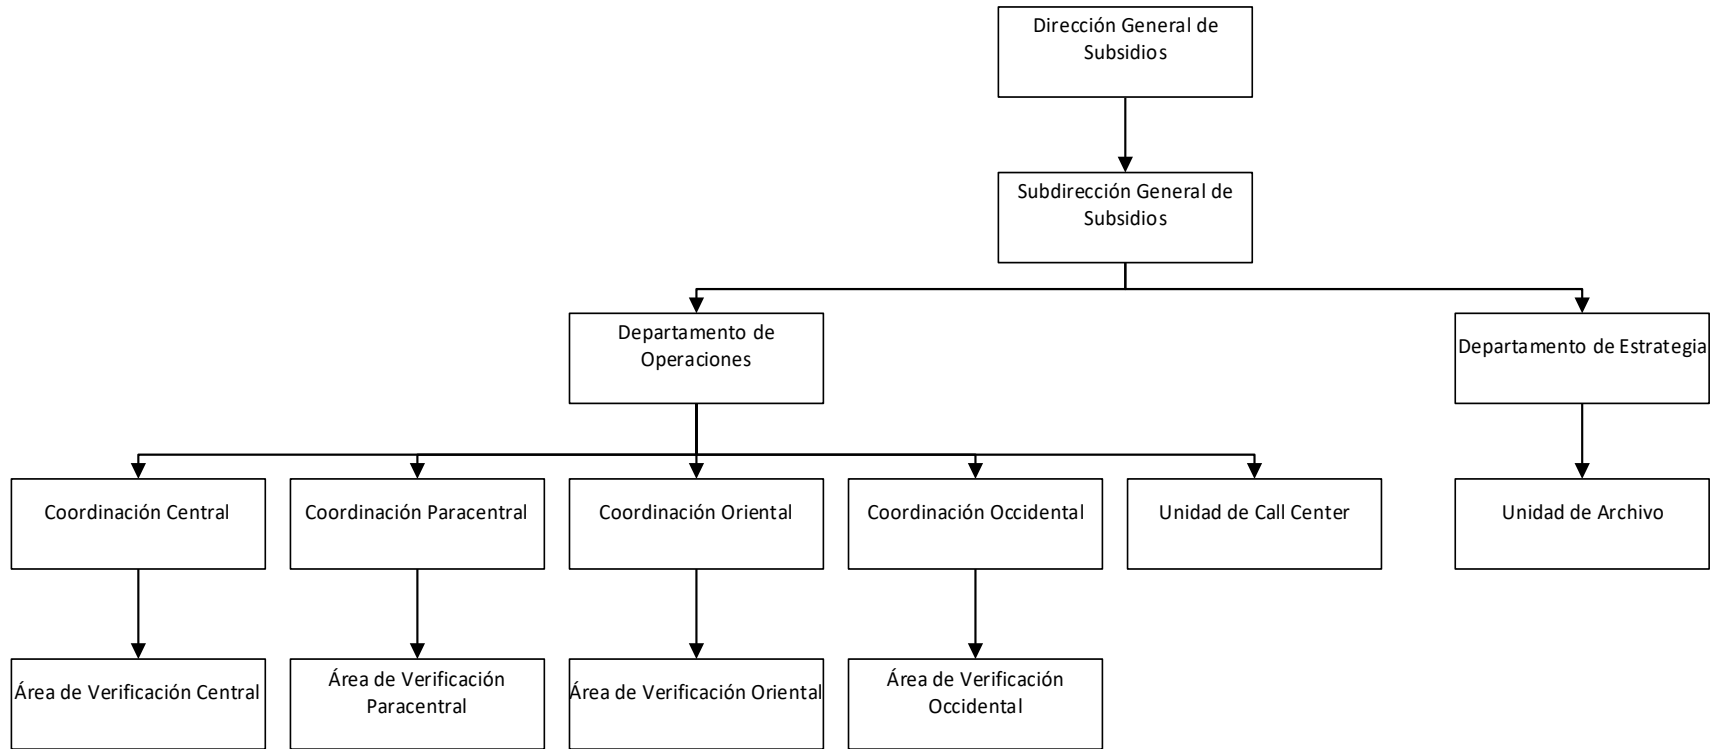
Dirección General de Subsidios

Subdirección General de Subsidios

Departamento de Operaciones

Departamento de Estrategia

Coordinación Central

Coordinación Paracentral

Coordinación Oriental

Coordinación Occidental

Unidad de Call Center

Unidad de Archivo

Área de Verificación Central

Área de Verificación Paracentral

Área de Verificación Oriental

Área de Verificación Occidental